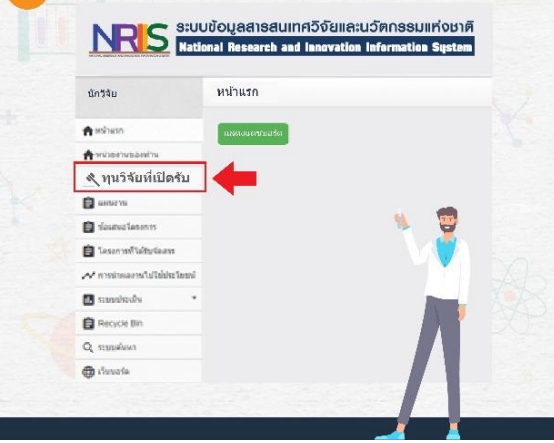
NRIS ระบบข้อมูลสารสนเทศวิจัยและนวัตกรรมแห่งชาติ
National Research and Innovation Information System

นักวิจัย

หน้าแรก

หน้าแรก
หน่วยงานของท่าน
ทุนวิจัยที่เปิดรับ
ผลงาน
ข้อเสนอโครงการ
โครงการที่ได้รับจัดสรร
การนำผลงานไปใช้ประโยชน์
ระบบประเมิน
Recycle Bin
ระบบค้นหา
เว็บบอร์ด

แสดงผลประเมิน